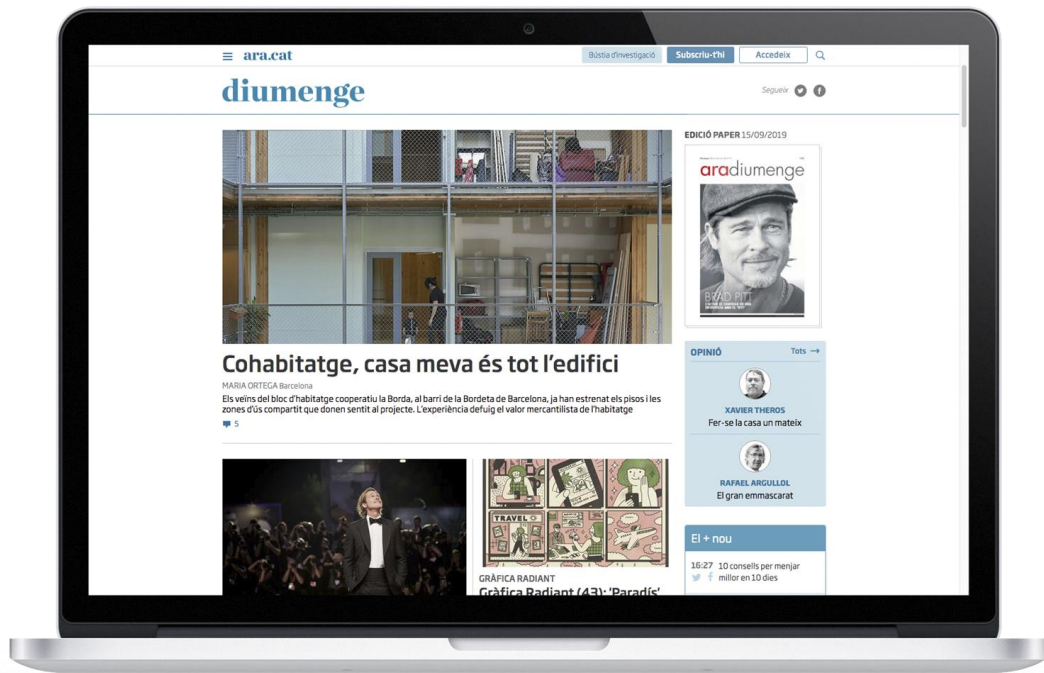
ara.cat

Bústia d'investigació Subscriu-t'hi Accedeix

diumenge

Segueix

Cohabitatge, casa meva és tot l'edifici

MARIA ORTEGA Barcelona

Els veïns del bloc d'habitatge cooperatiu la Borda, al barri de la Bordeta de Barcelona, ja han estrenat els pisos i les zones d'ús compartit que donen sentit al projecte. L'experiència defuig el valor mercantilista de l'habitatge

5

EDICIÓ PAPER 15/09/2019

aradiumenge

BRAD PITT

OPINIÓ Tots →

XAVIER THEROS
Fer-se la casa un mateix

RAFAEL ARGULLOL
El gran emmascarat

El + nou

16:27 10 consells per menjar millor en 10 dies

TRAVEL

GRÀFICA RADIANT
Gràfica Radiant (43): 'Paradís'